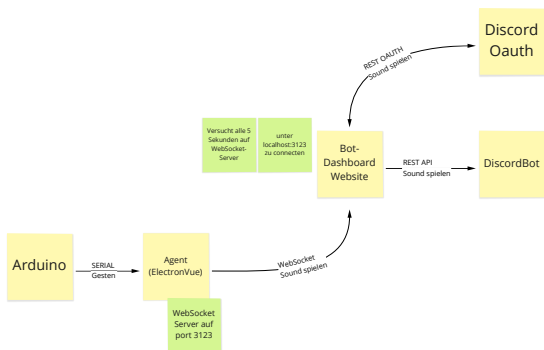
Discord Oauth

REST OAUTH
Sound spielen

Versucht alle 5 Sekunden auf WebSocket-Server

unter localhost:3123 zu connecten

Bot-Dashboard Website

REST API
Sound spielen

DiscordBot

Arduino

SERIAL
Gesten

Agent (ElectronVue)

WebSocket
Sound spielen

WebSocket Server auf port 3123